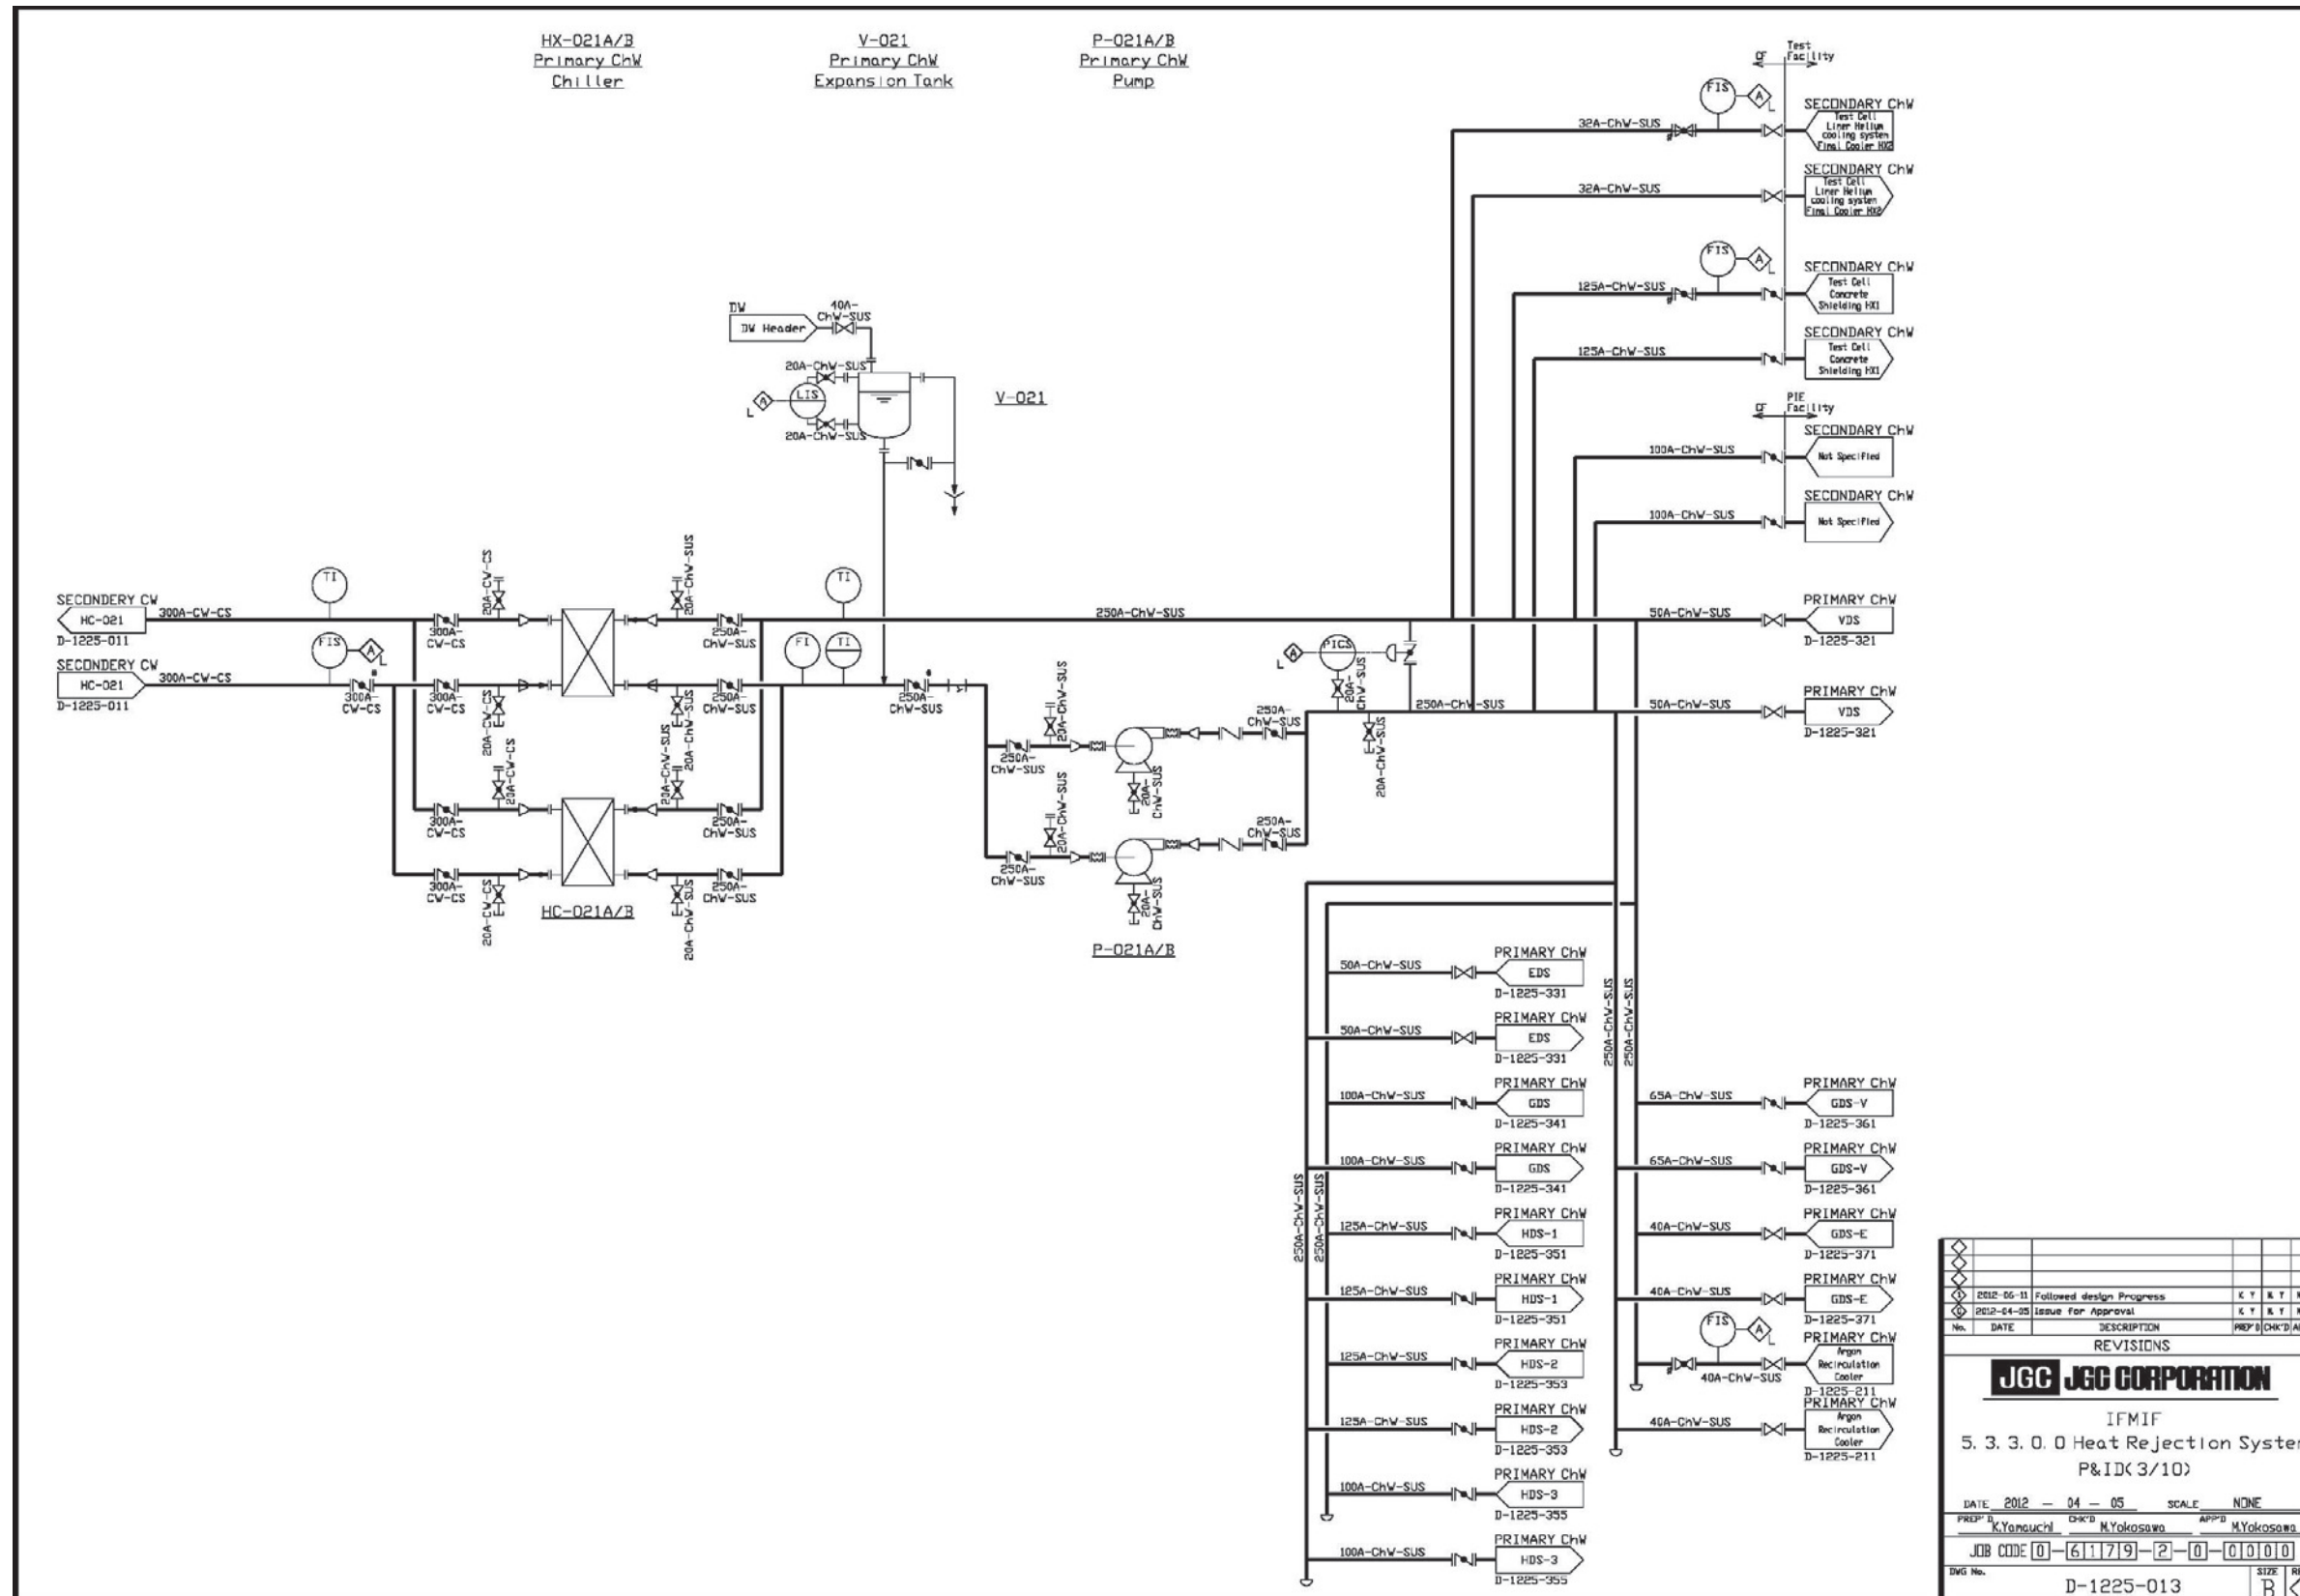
HX-021A/B
Primary ChW
Chiller

V-021
Primary ChW
Expansion Tank

P-021A/B
Primary ChW
Pump

Test Facility

SECONDARY ChW
Test Cell Liner Helium cooling system Final Cooler HX2

32A-ChW-SUS

SECONDARY ChW
Test Cell Liner Helium cooling system Final Cooler HX2

32A-ChW-SUS

FIS

A

L

SECONDARY ChW
Test Cell Concrete Shielding HX1

125A-ChW-SUS

SECONDARY ChW
Test Cell Concrete Shielding HX1

125A-ChW-SUS

PIE Facility

SECONDARY ChW
Not Specified

100A-ChW-SUS

SECONDARY ChW
Not Specified

100A-ChW-SUS

DW
DW Header
40A-ChW-SUS
20A-ChW-SUS
LIS
L
20A-ChW-SUS
V-021

SECONDERY CW
HC-021
D-1225-011
300A-CW-CS

SECONDERY CW
HC-021
D-1225-011
300A-CW-CS

TI
FIS
A
L
300A-CW-CS
20A-CW-CS
20A-ChW-SUS
250A-ChW-SUS
TI
FI
TI
250A-ChW-SUS

PRIMARY ChW
VDS
D-1225-321
50A-ChW-SUS

PRIMARY ChW
VDS
D-1225-321
50A-ChW-SUS

PICS
20A-ChW-SUS
250A-ChW-SUS

HC-021A/B
P-021A/B

PRIMARY ChW
EDS
D-1225-331
50A-ChW-SUS

PRIMARY ChW
EDS
D-1225-331
50A-ChW-SUS

PRIMARY ChW
GDS
D-1225-341
100A-ChW-SUS

PRIMARY ChW
GDS
D-1225-341
100A-ChW-SUS

PRIMARY ChW
HDS-1
D-1225-351
125A-ChW-SUS

PRIMARY ChW
HDS-1
D-1225-351
125A-ChW-SUS

PRIMARY ChW
HDS-2
D-1225-353
125A-ChW-SUS

PRIMARY ChW
HDS-2
D-1225-353
125A-ChW-SUS

PRIMARY ChW
HDS-3
D-1225-355
100A-ChW-SUS

PRIMARY ChW
HDS-3
D-1225-355
100A-ChW-SUS

250A-ChW-SUS

PRIMARY ChW
GDS-V
D-1225-361
65A-ChW-SUS

PRIMARY ChW
GDS-V
D-1225-361
65A-ChW-SUS

PRIMARY ChW
GDS-E
D-1225-371
40A-ChW-SUS

PRIMARY ChW
GDS-E
D-1225-371
40A-ChW-SUS

FIS
PRIMARY ChW
Argon Recirculation Cooler
D-1225-211
40A-ChW-SUS

PRIMARY ChW
Argon Recirculation Cooler
D-1225-211
40A-ChW-SUS

| No. | DATE | DESCRIPTION | PREP'D | CHK'D | A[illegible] |
|---|---|---|---|---|---|
| 1 | 2012-06-11 | Followed design Progress | K Y | K Y | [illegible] |
| 0 | 2012-04-05 | Issue for Approval | K Y | K Y | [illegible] |

REVISIONS

JGC JGC CORPORATION

IFMIF
5. 3. 3. 0. 0 Heat Rejection Syste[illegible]
P&ID(3/10)

DATE 2012 — 04 — 05 SCALE NONE
PREP'D K.Yamauchi CHK'D M.Yokosawa APP'D M.Yokosawa
JOB CODE 0—6179—2—0—0000
DWG No. D-1225-013 SIZE B